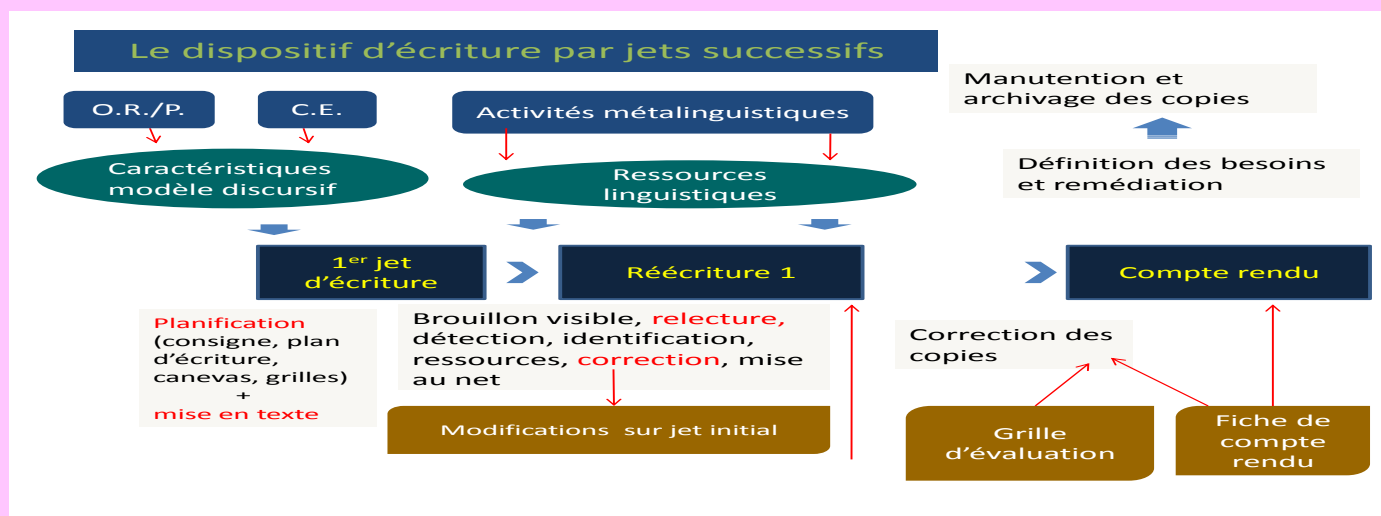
Le dispositif d'écriture par jets successifs

O.R./P.

C.E.

Caractéristiques modèle discursif

Activités métalinguistiques

Ressources linguistiques

Manutention et archivage des copies

Définition des besoins et remédiation

1$^{er}$ jet d'écriture

Réécriture 1

Compte rendu

Planification (consigne, plan d'écriture, canevas, grilles) + mise en texte

Brouillon visible, relecture, détection, identification, ressources, correction, mise au net

Modifications sur jet initial

Correction des copies

Grille d'évaluation

Fiche de compte rendu